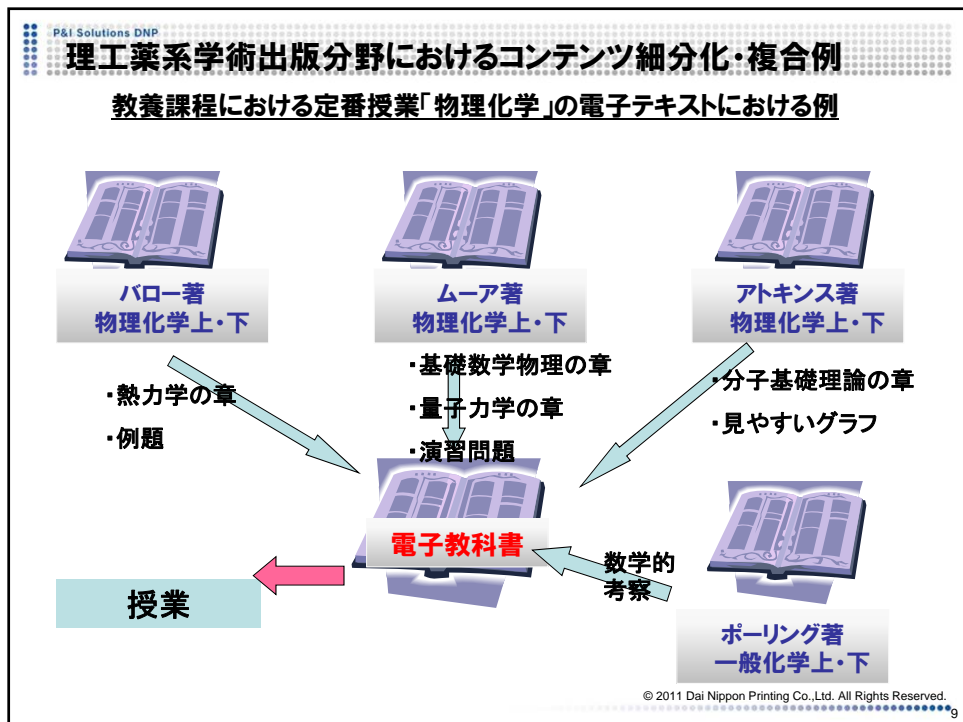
P&I Solutions DNP

理工薬系学術出版分野におけるコンテンツ細分化・複合例

教養課程における定番授業「物理化学」の電子テキストにおける例

バロー著
物理化学上・下

ムーア著
物理化学上・下

アトキンス著
物理化学上・下

・熱力学の章
・例題

・基礎数学物理の章
・量子力学の章
・演習問題

・分子基礎理論の章
・見やすいグラフ

電子教科書

数学的
考察

授業

ポーリング著
一般化学上・下

© 2011 Dai Nippon Printing Co.,Ltd. All Rights Reserved.

9